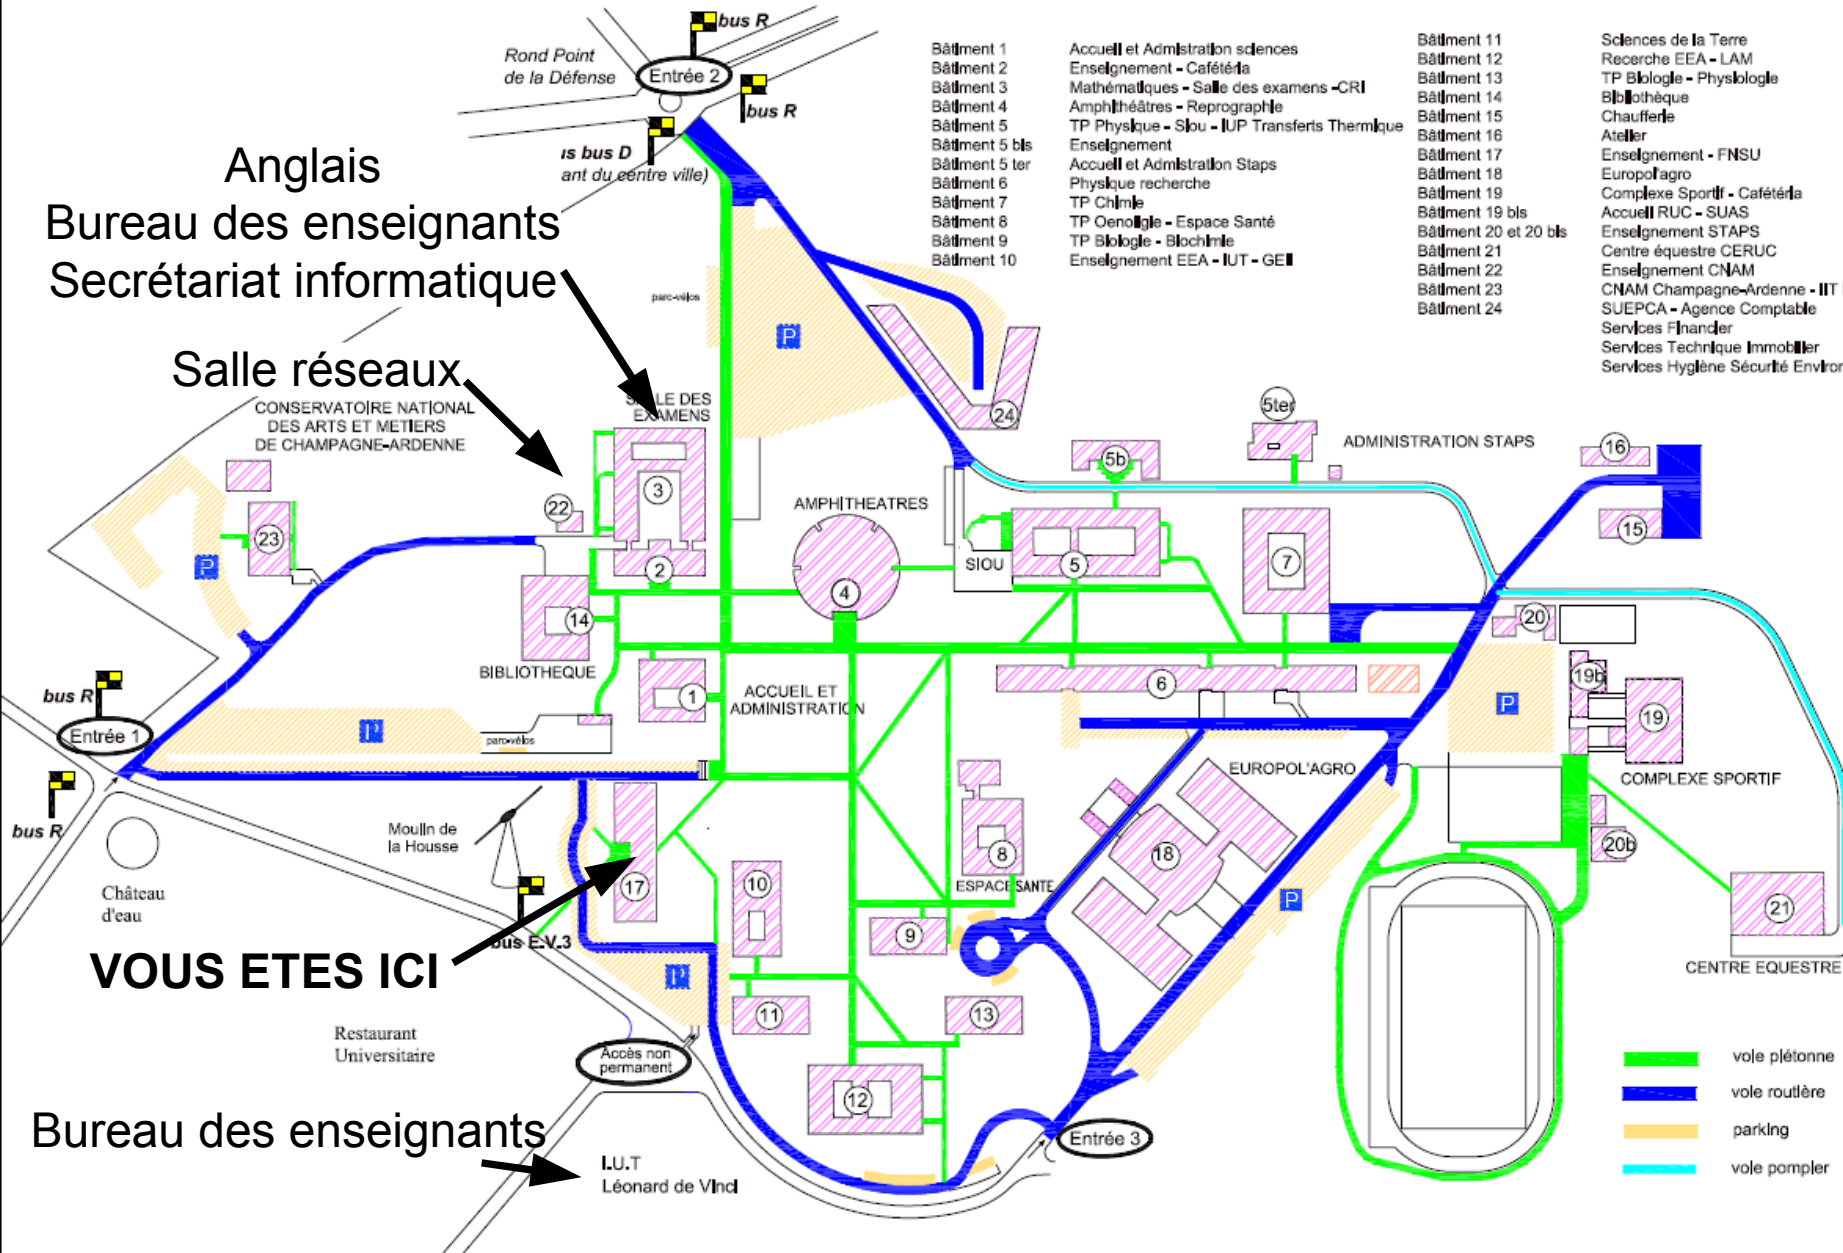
bus R

Rond Point de la Défense

Entrée 2

bus R

is bus D ant du centre ville)

Anglais
Bureau des enseignants
Secrétariat informatique

Salle réseaux

| Bâtiment 1 | Accueil et Admistration sciences |
|---|---|
| Bâtiment 2 | Enseignement - Cafétéria |
| Bâtiment 3 | Mathématiques - Salle des examens -CRI |
| Bâtiment 4 | Amphithéâtres - Reprographie |
| Bâtiment 5 | TP Physique - Siou - IUP Transferts Thermique |
| Bâtiment 5 bis | Enseignement |
| Bâtiment 5 ter | Accueil et Admistration Staps |
| Bâtiment 6 | Physique recherche |
| Bâtiment 7 | TP Chimie |
| Bâtiment 8 | TP Oenologie - Espace Santé |
| Bâtiment 9 | TP Biologie - Biochimie |
| Bâtiment 10 | Enseignement EEA - IUT - GEII |

| Bâtiment 11 | Sciences de la Terre |
|---|---|
| Bâtiment 12 | Recerche EEA - LAM |
| Bâtiment 13 | TP Biologie - Physiologie |
| Bâtiment 14 | Bibliothèque |
| Bâtiment 15 | Chaufferie |
| Bâtiment 16 | Atelier |
| Bâtiment 17 | Enseignement - FNSU |
| Bâtiment 18 | Europol'agro |
| Bâtiment 19 | Complexe Sportif - Cafétéria |
| Bâtiment 19 bis | Accueil RUC - SUAS |
| Bâtiment 20 et 20 bis | Enseignement STAPS |
| Bâtiment 21 | Centre équestre CERUC |
| Bâtiment 22 | Enseignement CNAM |
| Bâtiment 23 | CNAM Champagne-Ardenne - IIT |
| Bâtiment 24 | SUEPCA - Agence Comptable |
| | Services Financier |
| | Services Technique Immobilier |
| | Services Hygiène Sécurité Enviro |

parc-vélos

P

24

5ter

ADMINISTRATION STAPS

16

5b

CONSERVATOIRE NATIONAL DES ARTS ET METIERS DE CHAMPAGNE-ARDENNE

SALLE DES EXAMENS

3

22

23

P

AMPHITHEATRES

SIOU

5

7

15

2

4

14

20

BIBLIOTHEQUE

6

19b

bus R

Entrée 1

1

ACCUEIL ET ADMINISTRATION

P

19

P

parc-vélos

EUROPOL'AGRO

COMPLEXE SPORTIF

bus R

Moulin de la Housse

8

18

20b

Château d'eau

17

10

ESPACE SANTE

P

21

bus E.V.3

9

VOUS ETES ICI

P

CENTRE EQUESTRE

11

13

Restaurant Universitaire

Accès non permanent

12

voie piétonne
voie routière
parking
voie pompier

Bureau des enseignants

Entrée 3

I.U.T
Léonard de Vinci